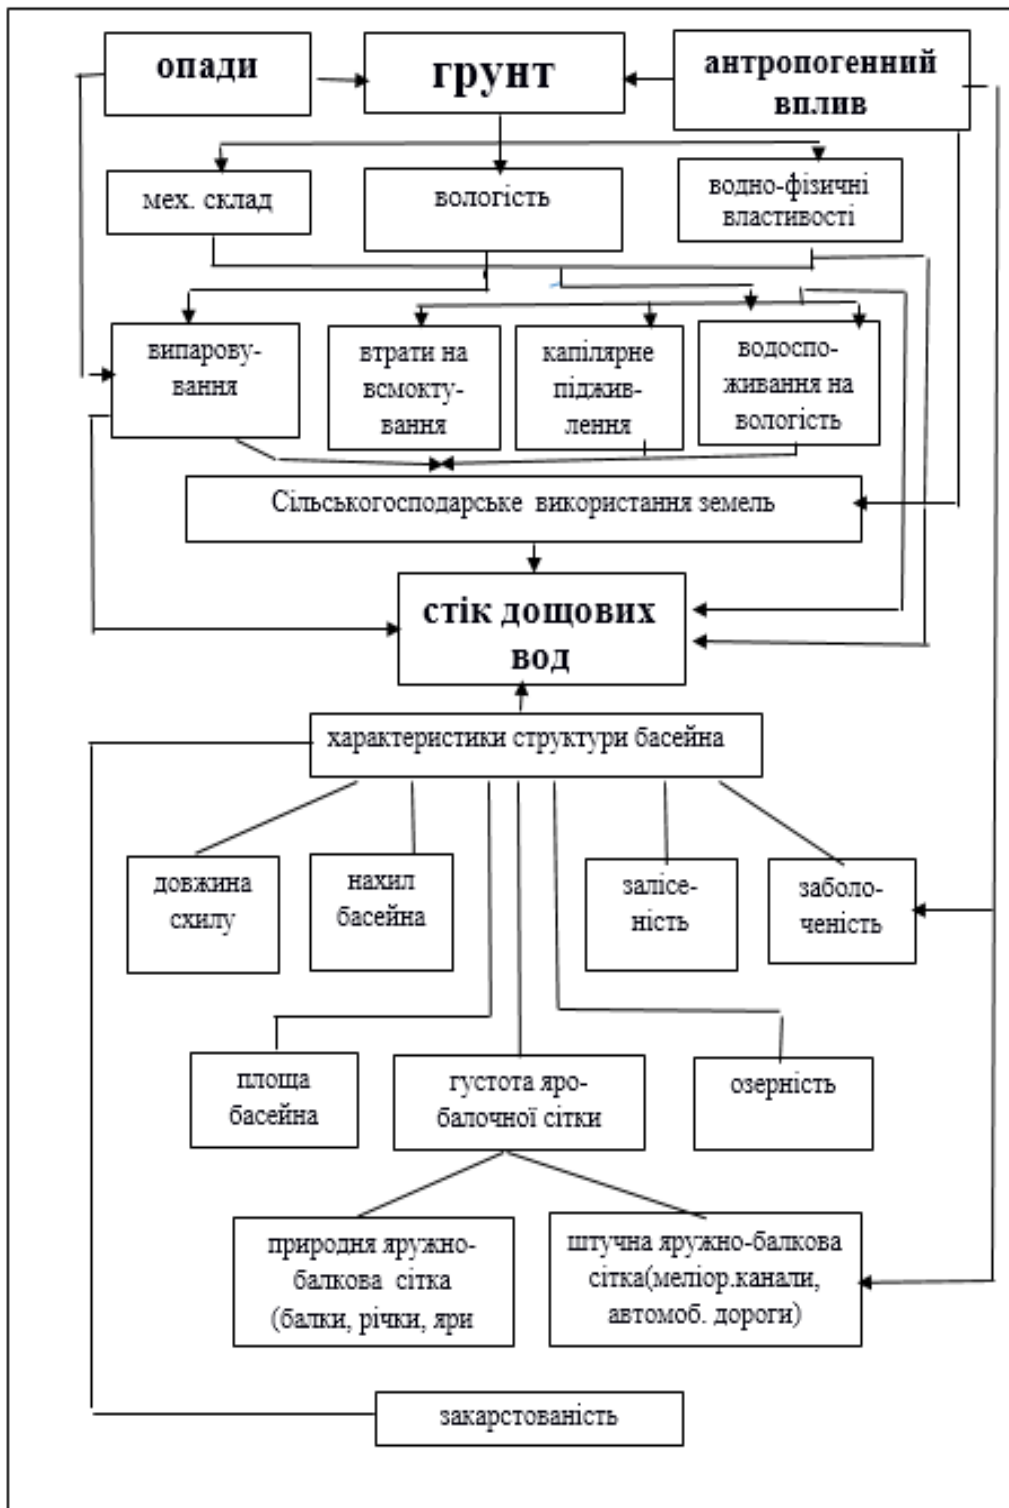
опади

грунт

антропогенний вплив

мех. склад

вологість

водно-фізичні властивості

випарову-вання

втрати на всмокту-вання

капілярне піджив-лення

водоспо-живання на вологість

Сільськогосподарське використання земель

стік дощових вод

характеристики структури басейна

довжина схилу

нахил басейна

залісе-ність

заболо-ченість

площа басейна

густота яро-балочної сітки

озерність

природня яружно-балкова сітка (балки, річки, яри

штучна яружно-балкова сітка(меліор.канали, автомоб. дороги)

закарстованість